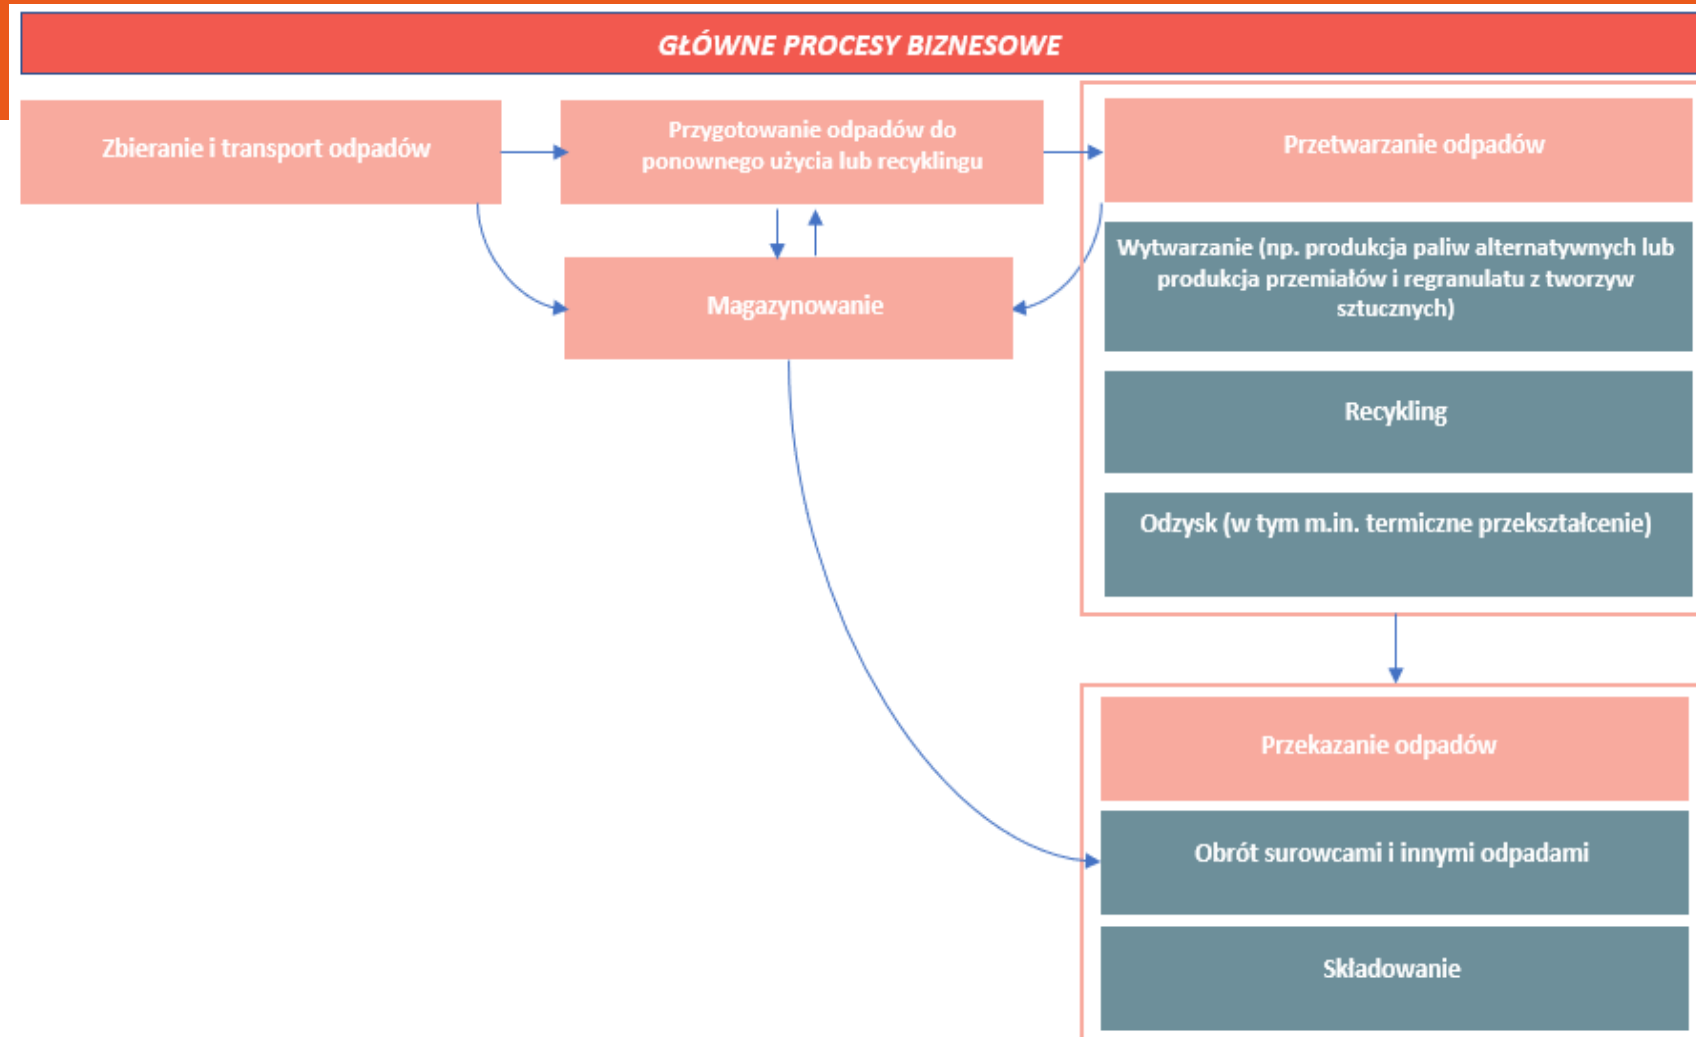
GŁÓWNE PROCESY BIZNESOWE

Zbieranie i transport odpadów

Przygotowanie odpadów do ponownego użycia lub recyklingu

Przetwarzanie odpadów

Wytwarzanie (np. produkcja paliw alternatywnych lub produkcja przemiałów i regranulatu z tworzyw sztucznych)

Magazynowanie

Recykling

Odzysk (w tym m.in. termiczne przekształcenie)

Przekazanie odpadów

Obrót surowcami i innymi odpadami

Składowanie